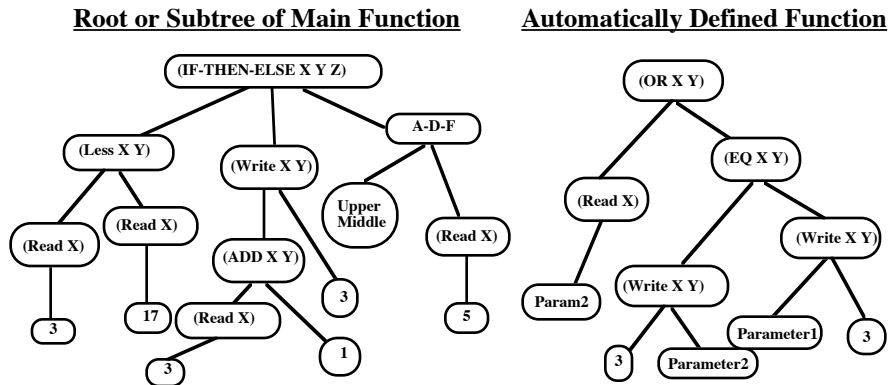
Root or Subtree of Main Function

(IF-THEN-ELSE X Y Z)

(Less X Y)

(Write X Y)

A-D-F

Upper Middle

(Read X)

(Read X)

(ADD X Y)

(Read X)

3

17

3

5

(Read X)

1

3

Automatically Defined Function

(OR X Y)

(EQ X Y)

(Read X)

(Write X Y)

Param2

(Write X Y)

Parameter1

3

3

Parameter2